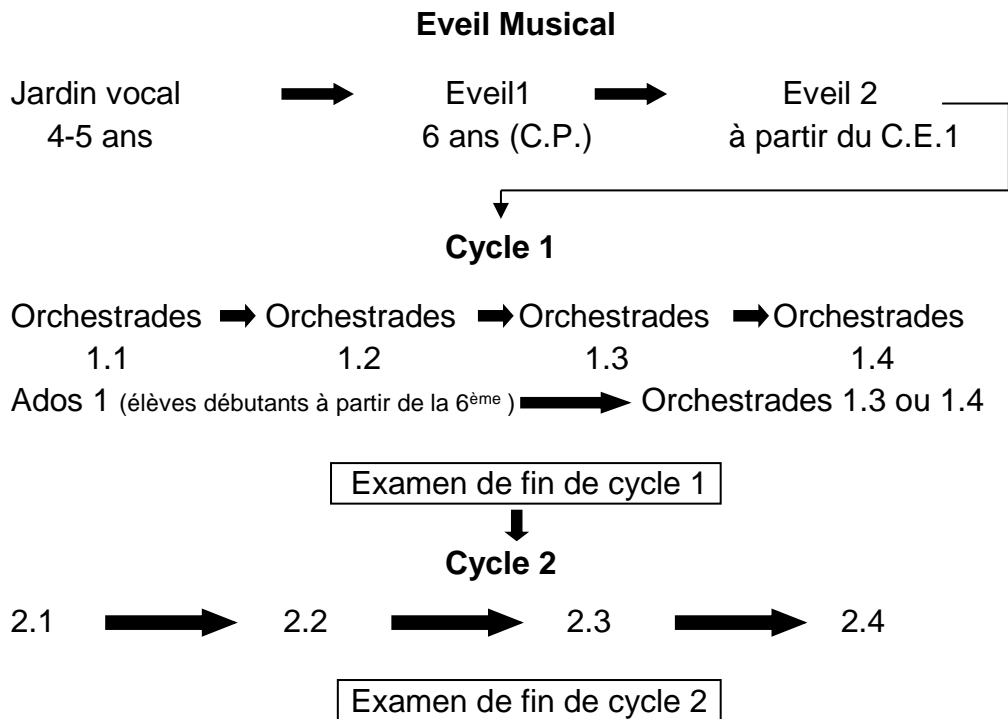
**Eveil Musical**

Jardin vocal
4-5 ans

Eveil1
6 ans (C.P.)

Eveil 2
à partir du C.E.1

**Cycle 1**

Orchestrades 1.1 Orchestrades 1.2 Orchestrades 1.3 Orchestrades 1.4

Ados 1 (élèves débutants à partir de la 6$^{ème}$) Orchestrades 1.3 ou 1.4

Examen de fin de cycle 1

**Cycle 2**

2.1 2.2 2.3 2.4

Examen de fin de cycle 2